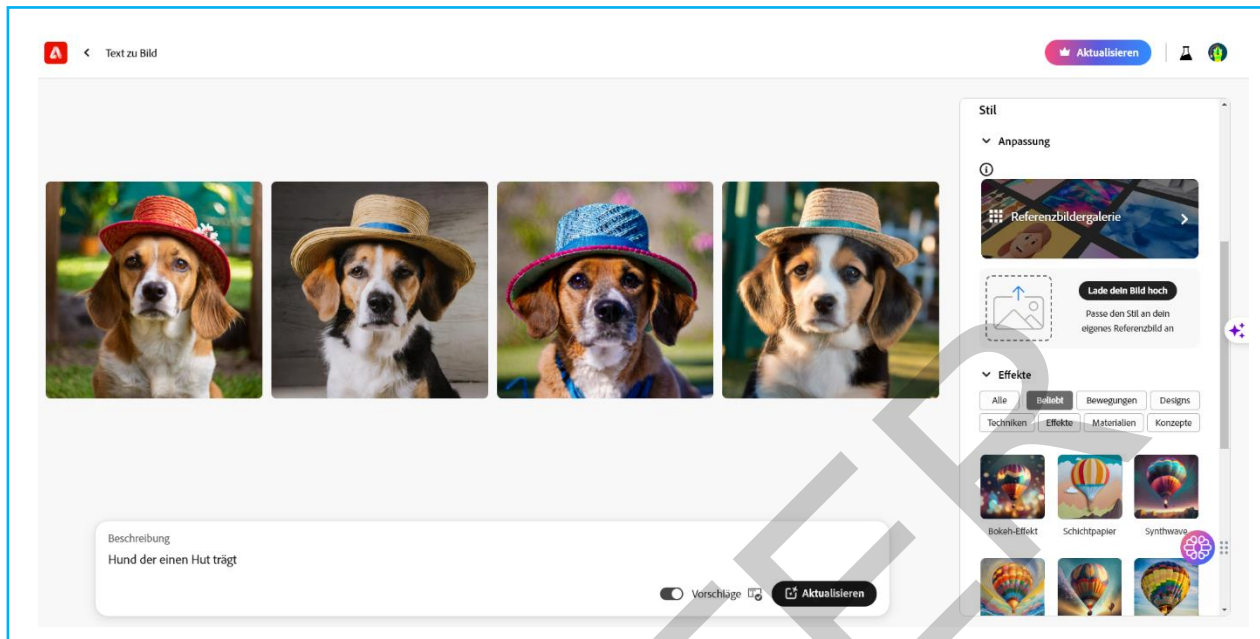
Text zu Bild

Aktualisieren

Stil

Anpassung

Referenzbildergalerie

Lade dein Bild hoch

Passe den Stil an dein eigenes Referenzbild an

Effekte

Alle
Beliebt
Bewegungen
Designs
Techniken
Effekte
Materialien
Konzepte

Bokeh-Effekt
Schichtpapier
Synthwave

Beschreibung

Hund der einen Hut trägt

Vorschläge

Aktualisieren